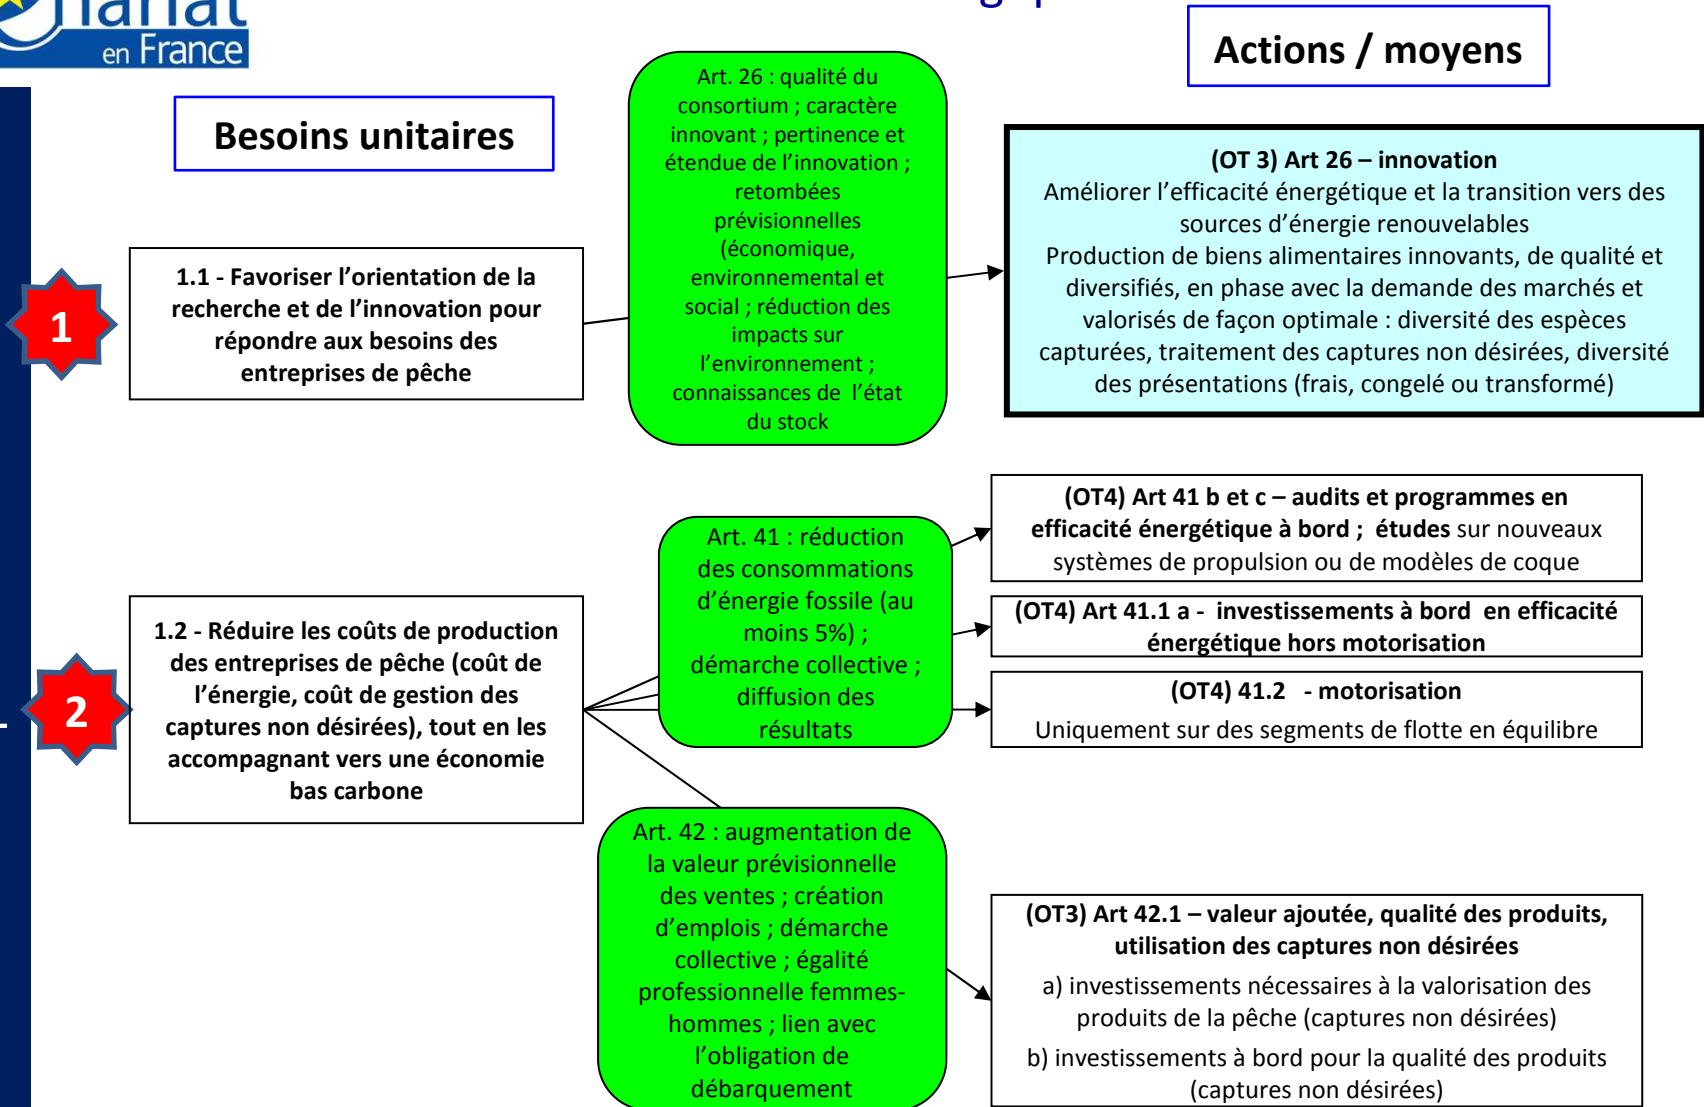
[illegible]
en France

Actions / moyens

Besoins unitaires

1

1.1 - Favoriser l'orientation de la recherche et de l'innovation pour répondre aux besoins des entreprises de pêche

Art. 26 : qualité du consortium ; caractère innovant ; pertinence et étendue de l'innovation ; retombées prévisionnelles (économique, environnemental et social ; réduction des impacts sur l'environnement ; connaissances de l'état du stock

(OT 3) Art 26 – innovation
Améliorer l'efficacité énergétique et la transition vers des sources d'énergie renouvelables
Production de biens alimentaires innovants, de qualité et diversifiés, en phase avec la demande des marchés et valorisés de façon optimale : diversité des espèces capturées, traitement des captures non désirées, diversité des présentations (frais, congelé ou transformé)

2

1.2 - Réduire les coûts de production des entreprises de pêche (coût de l'énergie, coût de gestion des captures non désirées), tout en les accompagnant vers une économie bas carbone

Art. 41 : réduction des consommations d'énergie fossile (au moins 5%) ; démarche collective ; diffusion des résultats

(OT4) Art 41 b et c – audits et programmes en efficacité énergétique à bord ; études sur nouveaux systèmes de propulsion ou de modèles de coque

(OT4) Art 41.1 a - investissements à bord en efficacité énergétique hors motorisation

(OT4) 41.2 - motorisation
Uniquement sur des segments de flotte en équilibre

Art. 42 : augmentation de la valeur prévisionnelle des ventes ; création d'emplois ; démarche collective ; égalité professionnelle femmes-hommes ; lien avec l'obligation de débarquement

(OT3) Art 42.1 – valeur ajoutée, qualité des produits, utilisation des captures non désirées
a) investissements nécessaires à la valorisation des produits de la pêche (captures non désirées)
b) investissements à bord pour la qualité des produits (captures non désirées)